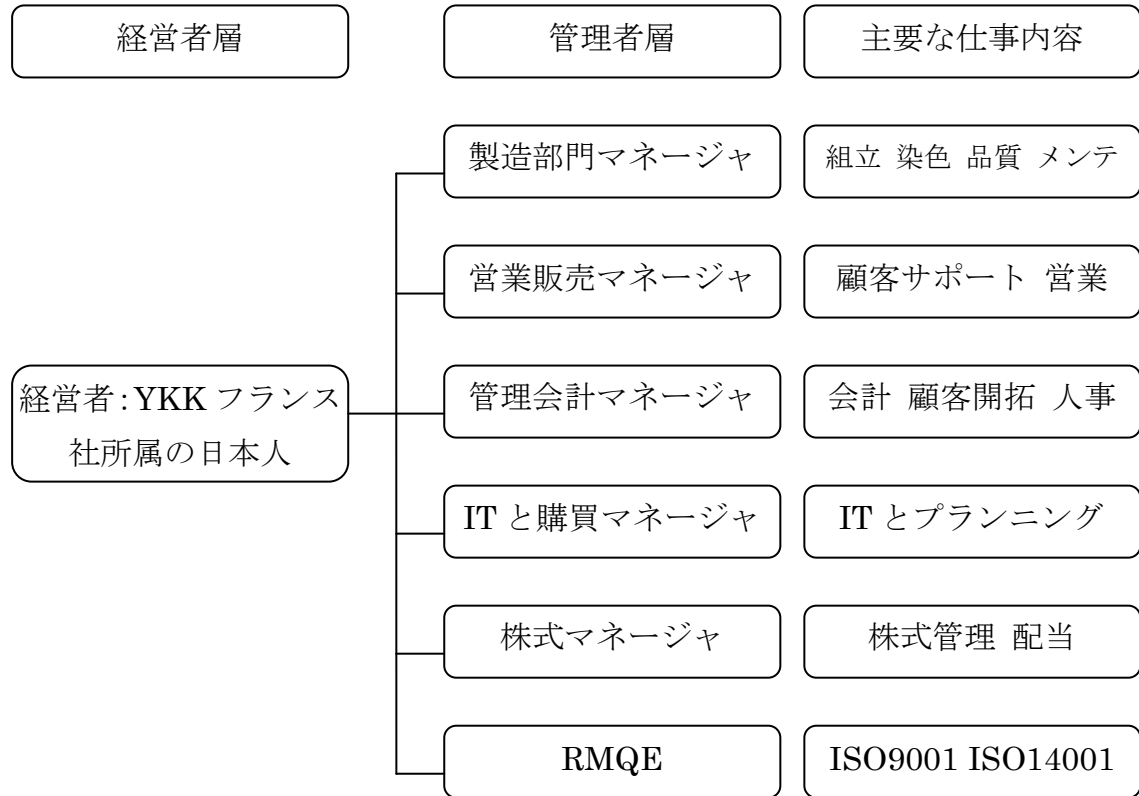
経営者層

管理者層

主要な仕事内容

経営者:YKK フランス社所属の日本人

製造部門マネージャ

組立 染色 品質 メンテ

営業販売マネージャ

顧客サポート 営業

管理会計マネージャ

会計 顧客開拓 人事

IT と購買マネージャ

IT とプランニング

株式マネージャ

株式管理 配当

RMQE

ISO9001 ISO14001